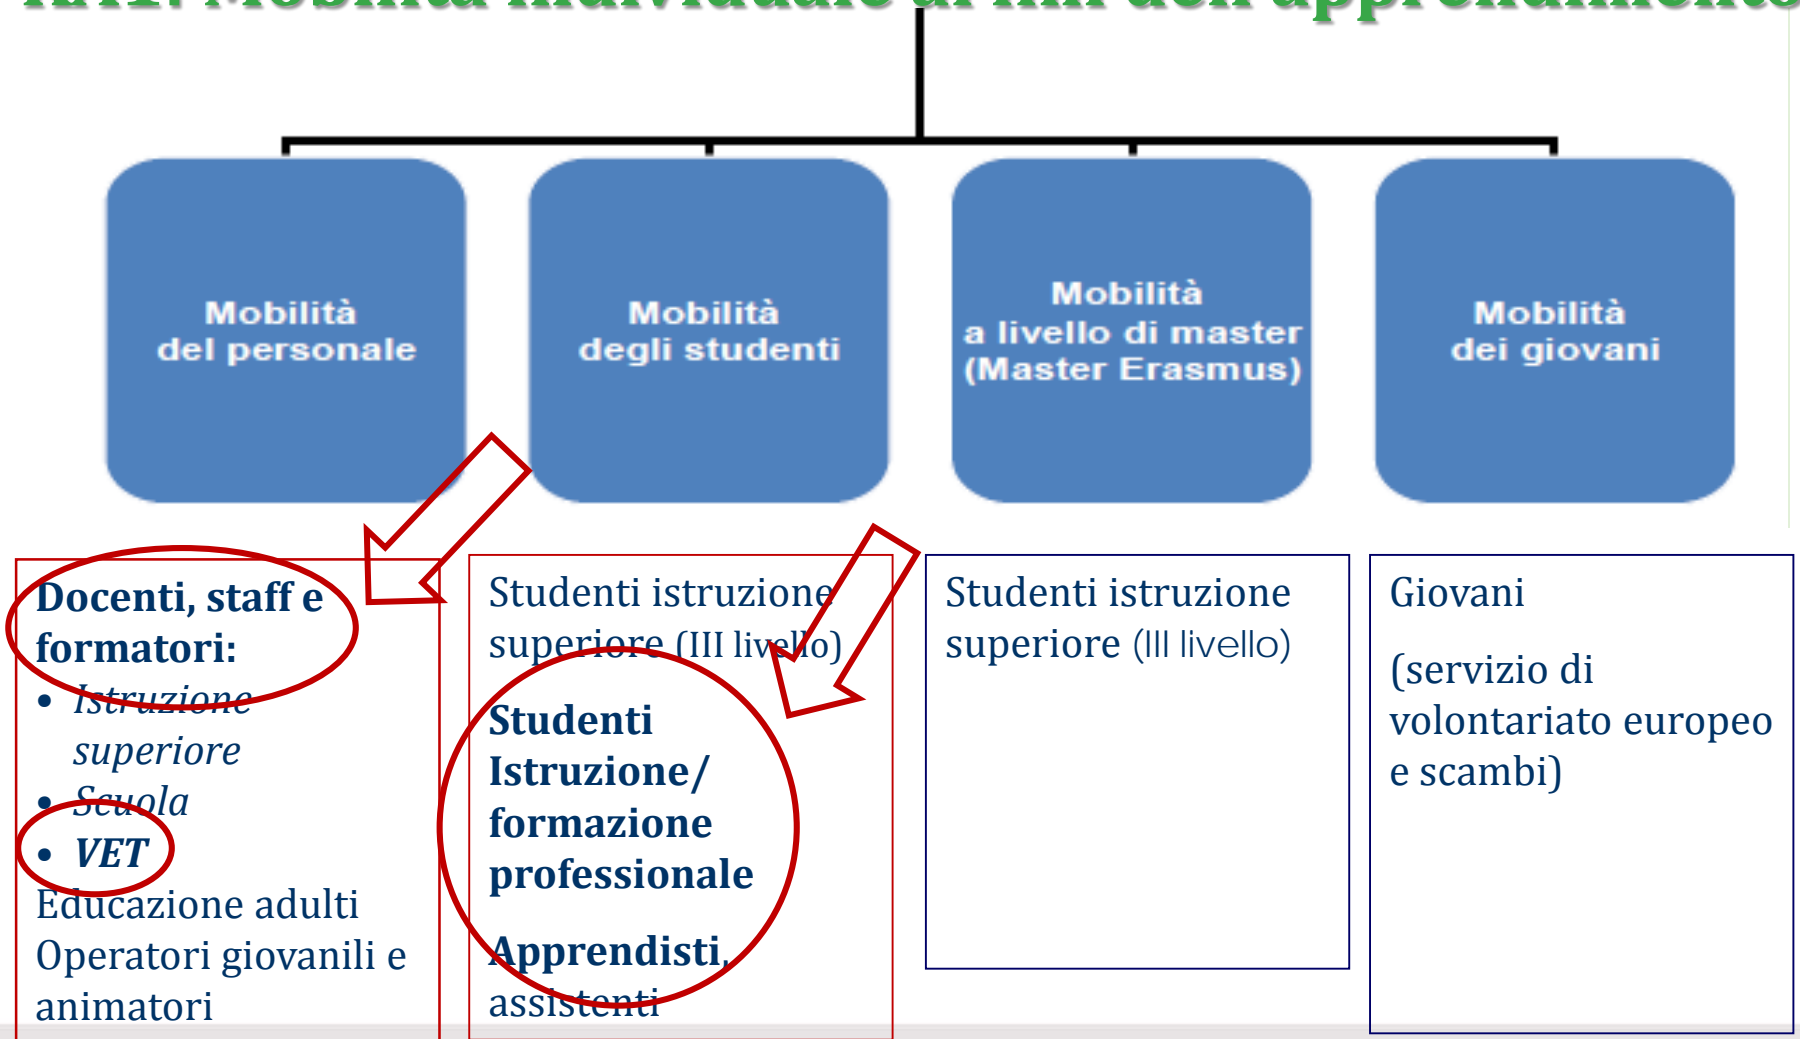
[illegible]

Mobilità del personale

Mobilità degli studenti

Mobilità a livello di master (Master Erasmus)

Mobilità dei giovani

**Docenti, staff e formatori:**
- *Istruzione superiore*
- *Scuola*
- ***VET***

Educazione adulti
Operatori giovanili e animatori

Studenti istruzione superiore (III livello)

**Studenti Istruzione/ formazione professionale**

**Apprendisti,** assistenti

Studenti istruzione superiore (III livello)

Giovani

(servizio di volontariato europeo e scambi)